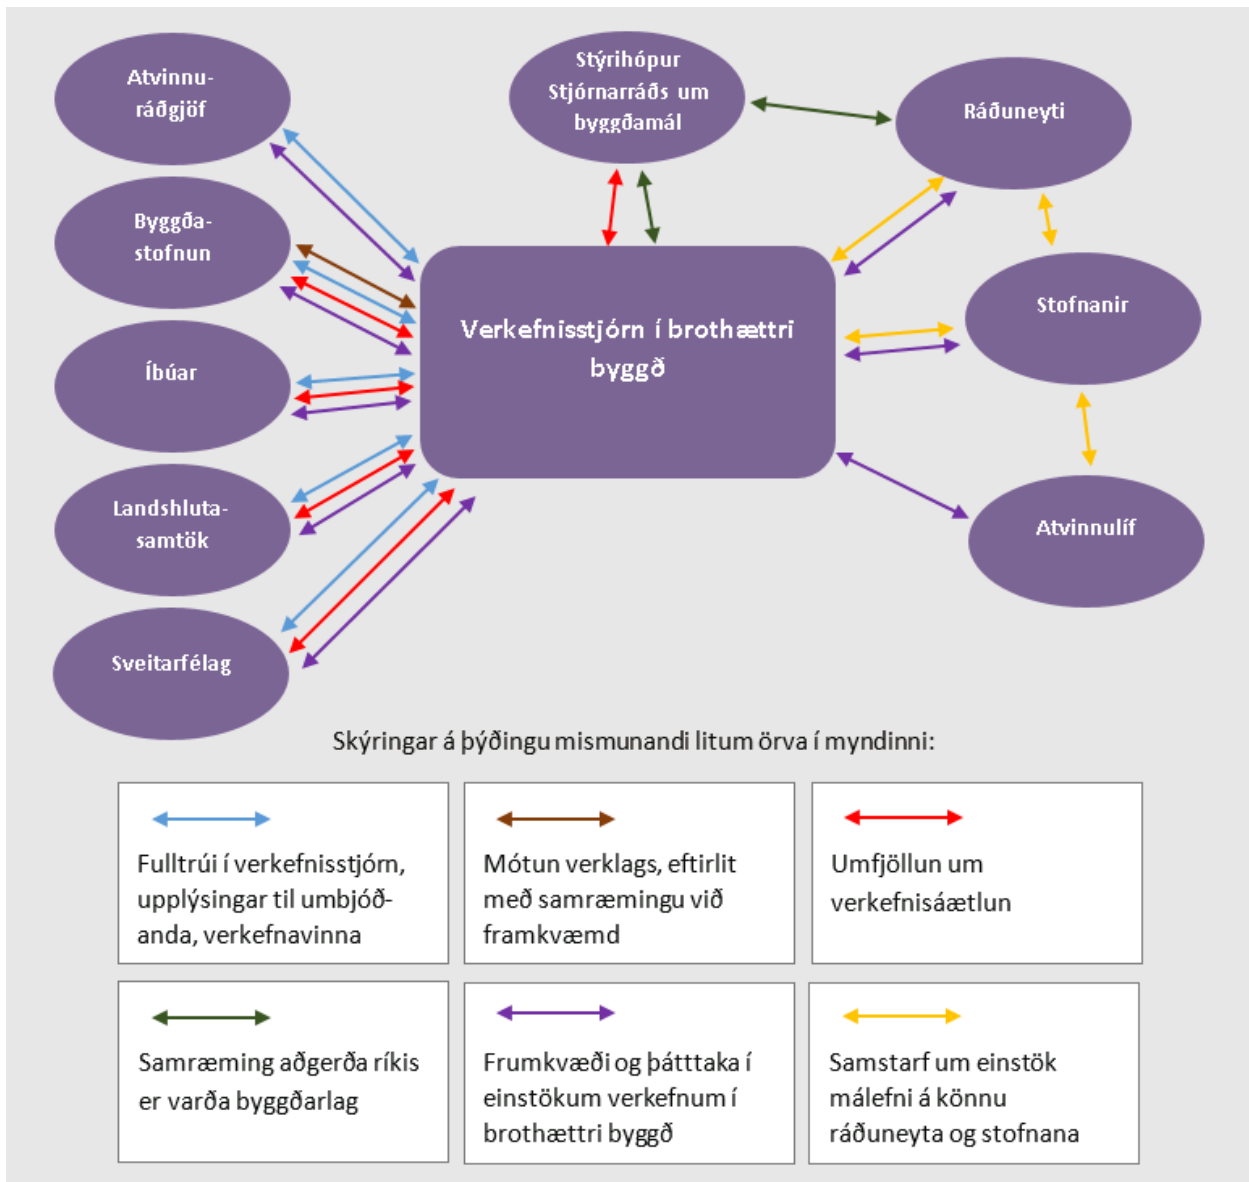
Atvinnuráðgjöf

Byggðastofnun

Íbúar

Landshlutasamtök

Sveitarfélag

Stýrihópur Stjórnarráðs um byggðamál

Verkefnisstjórn í brothættri byggð

Ráðuneyti

Stofnanir

Atvinnulíf

Skýringar á þýðingu mismunandi litum örva í myndinni:

| Fulltrúi í verkefnisstjórn, upplýsingar til umbjóðanda, verkefnavinna | Mótun verklags, eftirlit með samræmingu við framkvæmd | Umfjöllun um verkefnisáætlun |
|---|---|---|
| Samræming aðgerða ríkis er varða byggðarlag | Frumkvæði og þátttaka í einstökum verkefnum í brothættri byggð | Samstarf um einstök málefni á könnu ráðuneyta og stofnana |